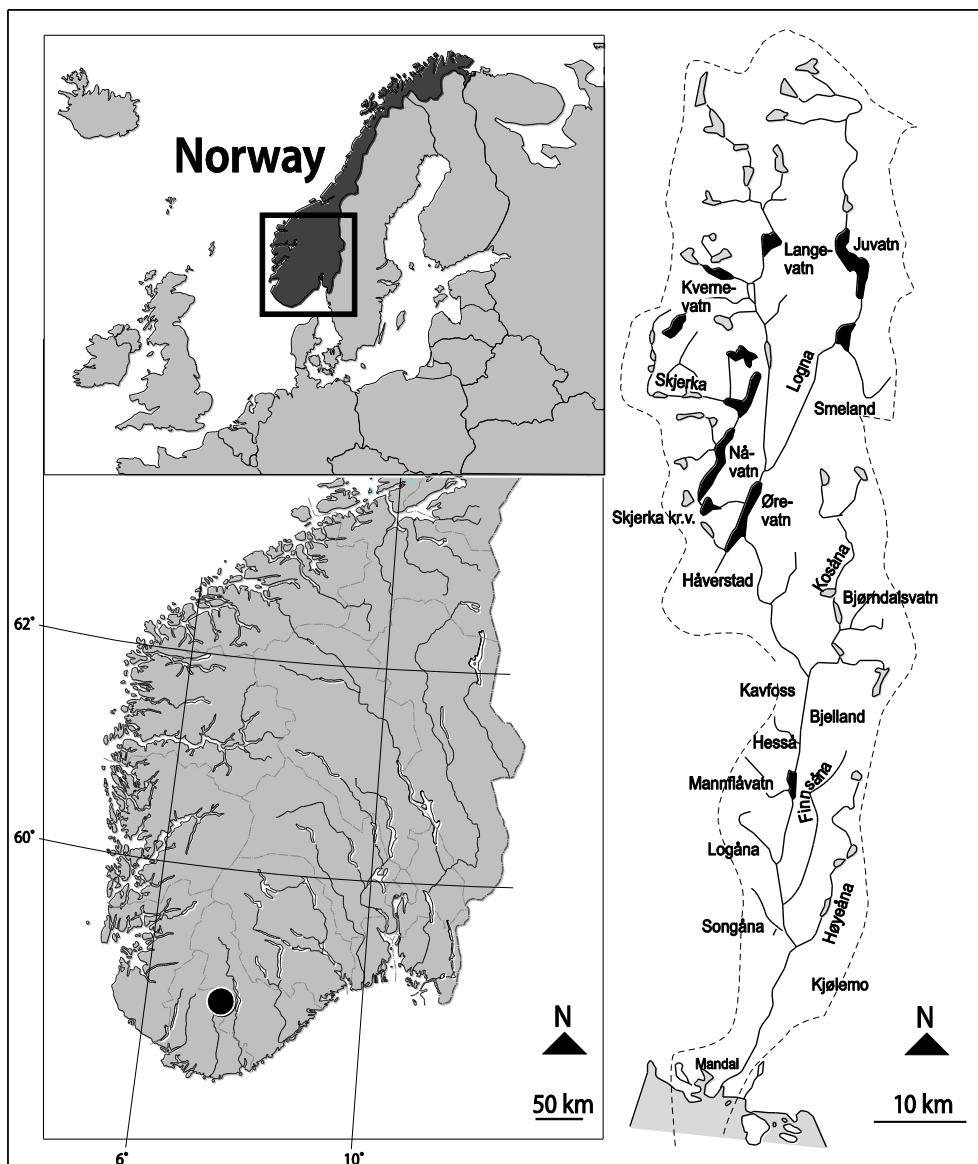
Norway

62°

60°

6°

10°

N

50 km

Langevatn

Juvatn

Kvernevatn

Skjerka

Logna

Smeland

Nåvatn

Ørevatn

Skjerka kr.v.

Håverstad

Kosåna

Bjørndalsvatn

Kavfoss

Bjelland

Hesså

Mannflåvatn

Finnsåna

Logåna

Høyeåna

Songåna

Kjølemo

Mandal

N

10 km